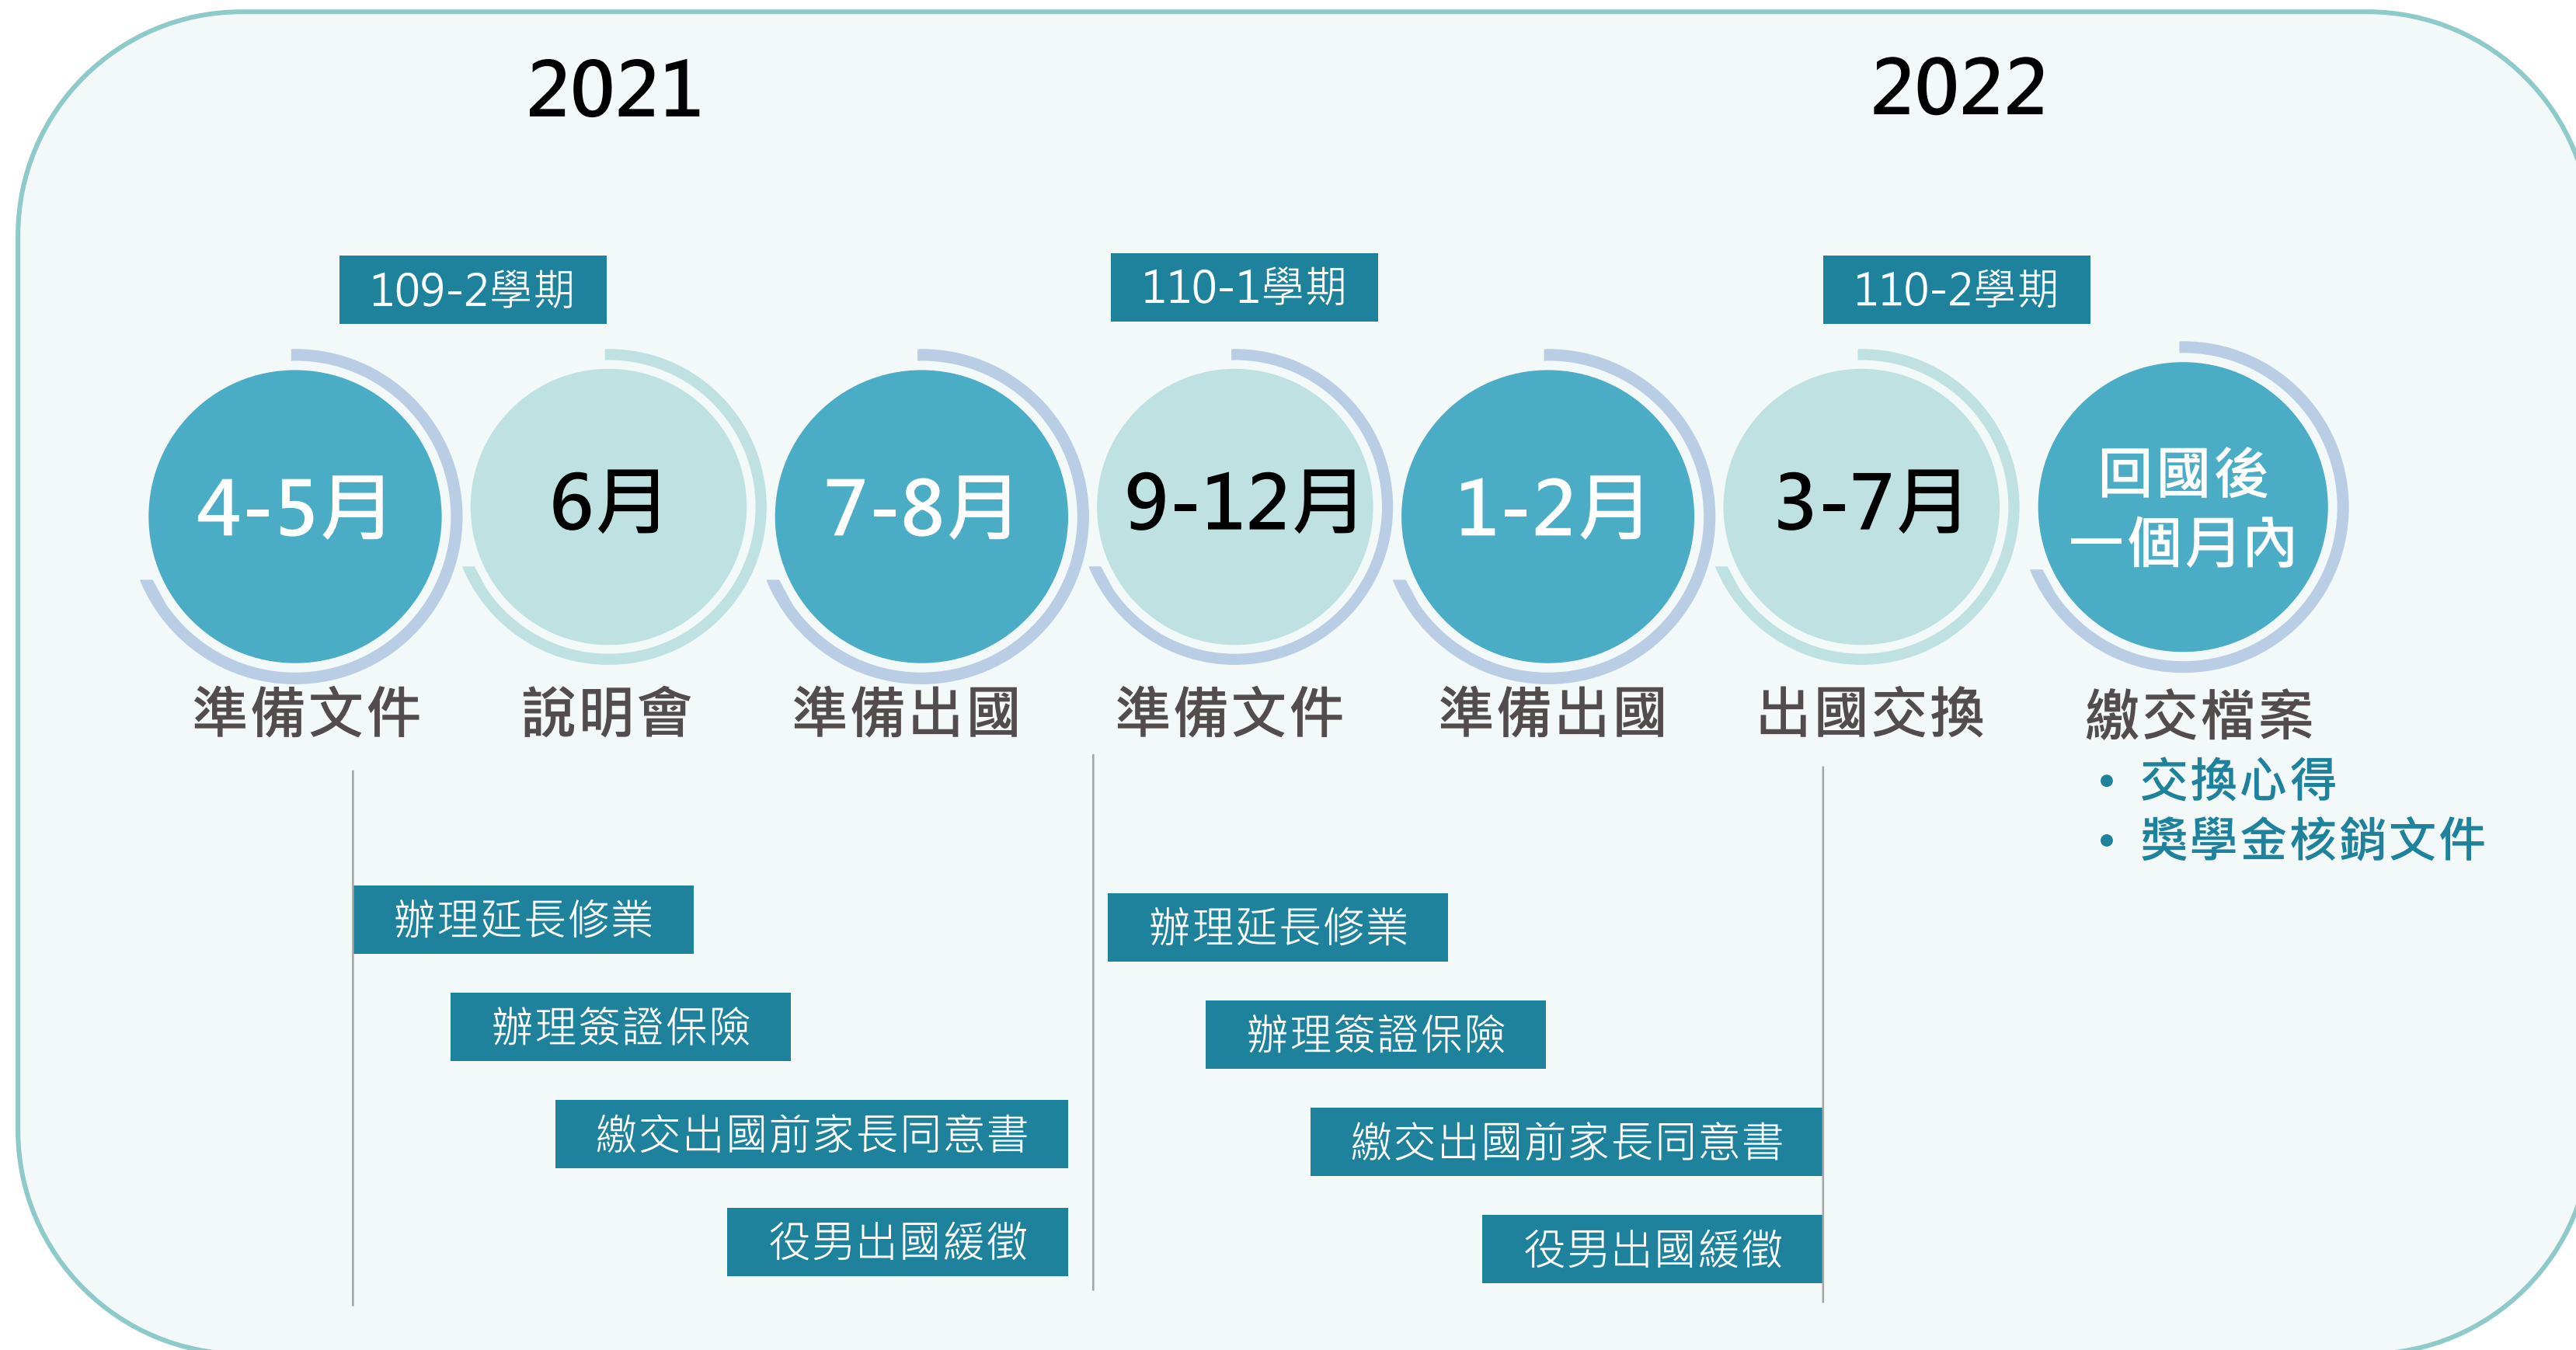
2021

2022

109-2學期

110-1學期

110-2學期

4-5月
準備文件

6月
說明會

7-8月
準備出國

9-12月
準備文件

1-2月
準備出國

3-7月
出國交換

回國後
一個月內
繳交檔案
• 交換心得
• 獎學金核銷文件

辦理延長修業

辦理簽證保險

繳交出國前家長同意書

役男出國緩徵

辦理延長修業

辦理簽證保險

繳交出國前家長同意書

役男出國緩徵